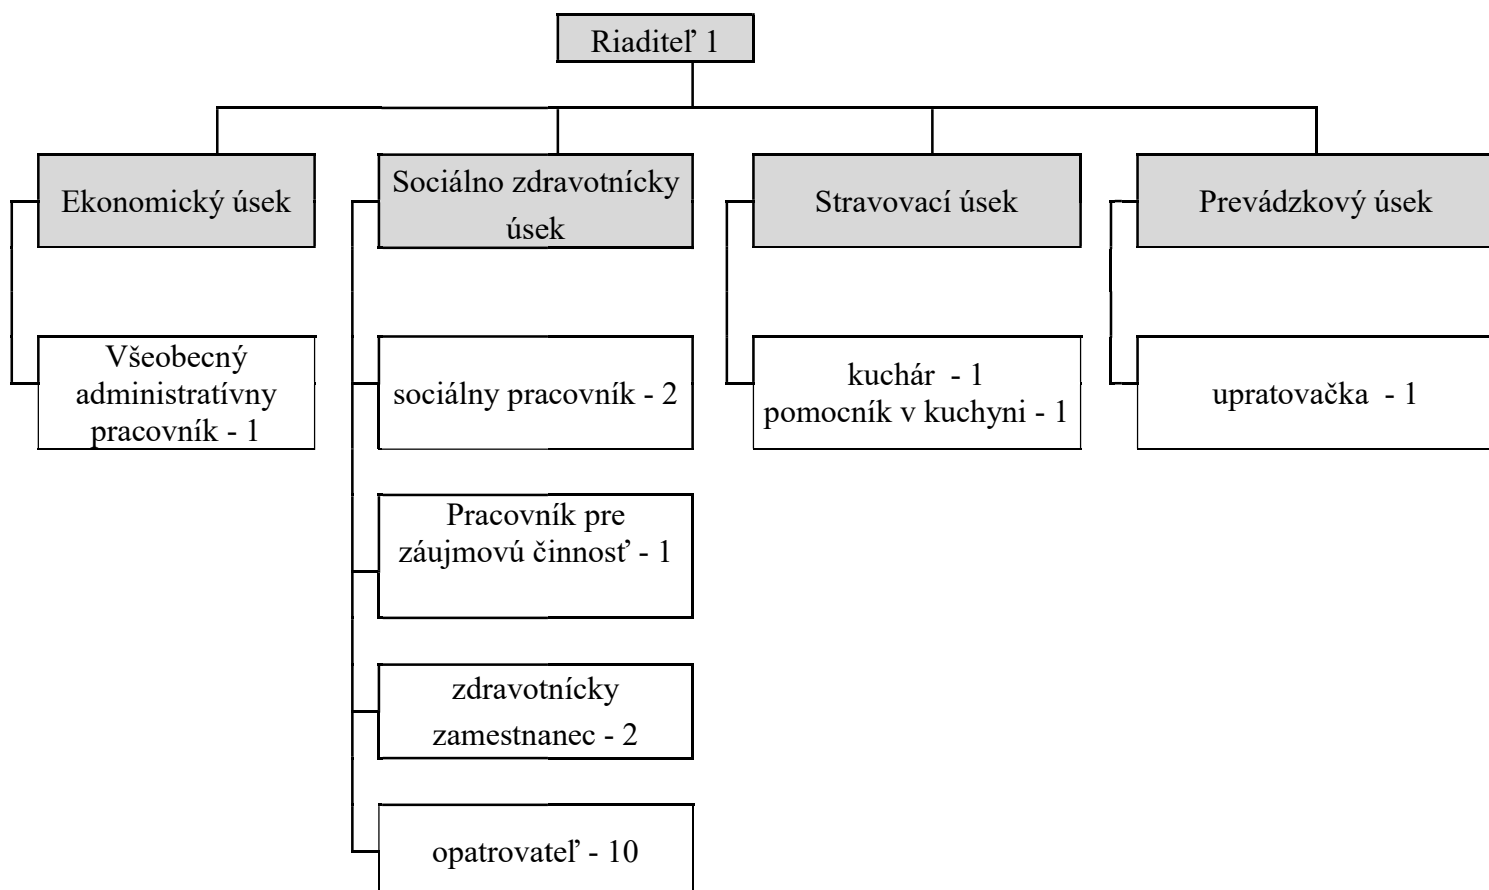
Riaditeľ 1

Ekonomický úsek

Všeobecný administratívny pracovník - 1

Sociálno zdravotnícky úsek

sociálny pracovník - 2

Pracovník pre záujmovú činnosť - 1

zdravotnícky zamestnanec - 2

opatrovateľ - 10

Stravovací úsek

kuchár - 1
pomocník v kuchyni - 1

Prevádzkový úsek

upratovačka - 1